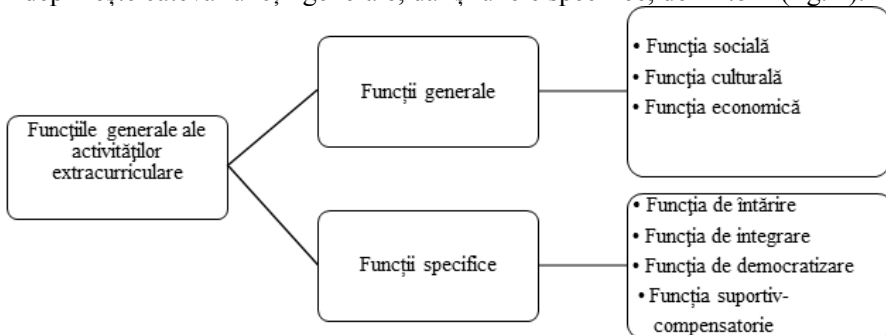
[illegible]

Funcţiile generale ale activităţilor extracurriculare

Funcţii generale

• Funcţia socială
• Funcţia culturală
• Funcţia economică

Funcţii specifice

• Funcţia de întărire
• Funcţia de integrare
• Funcţia de democratizare
• Funcţia suportiv-compensatorie